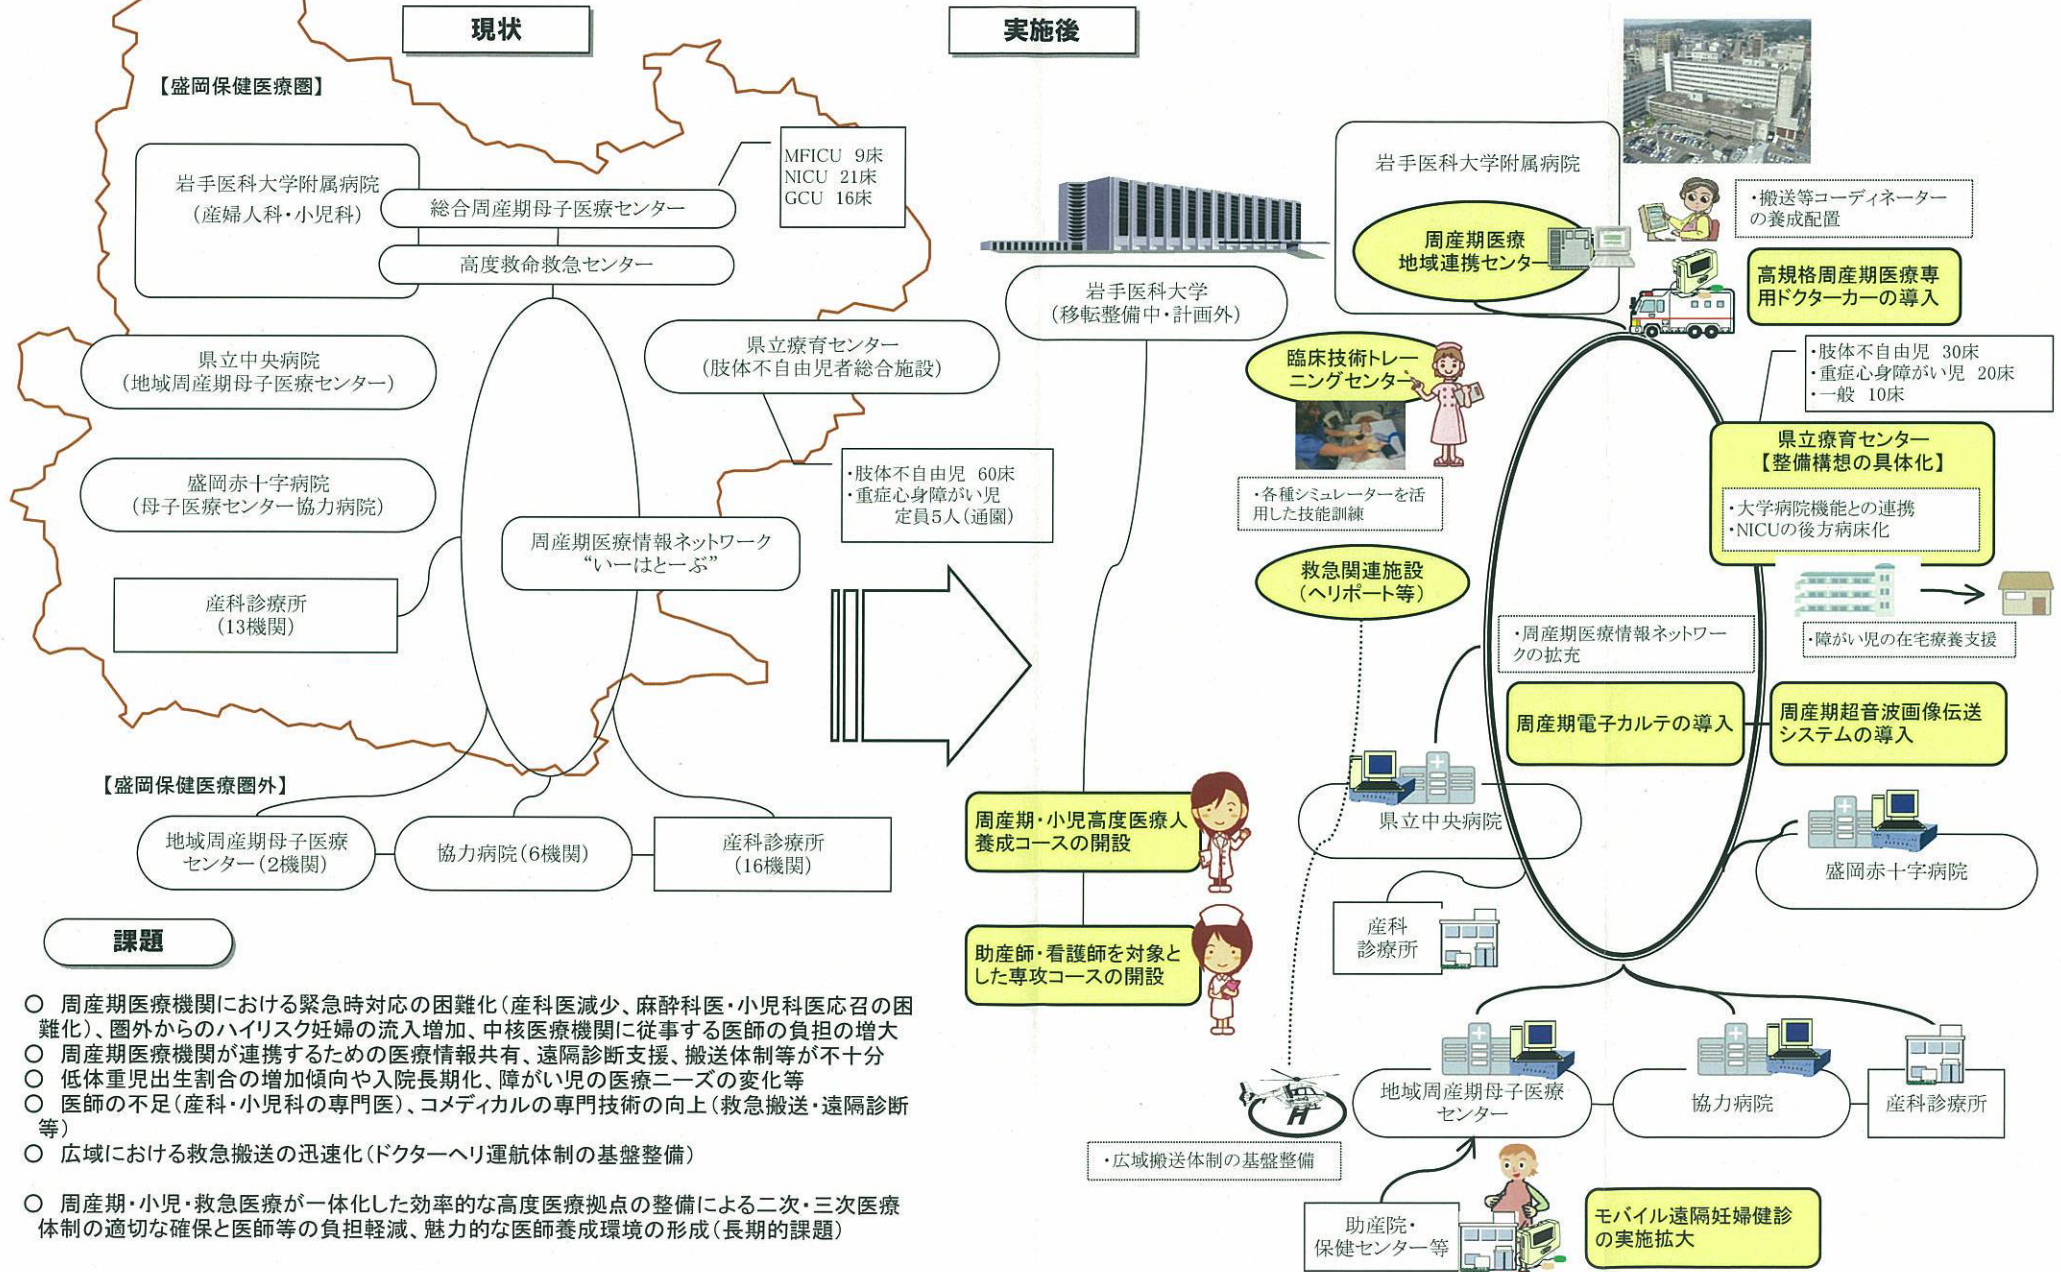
現状

【盛岡保健医療圏】

岩手医科大学附属病院
（産婦人科・小児科）

総合周産期母子医療センター

MFICU 9床
NICU 21床
GCU 16床

高度救命救急センター

県立中央病院
（地域周産期母子医療センター）

県立療育センター
（肢体不自由児者総合施設）

・肢体不自由児 60床
・重症心身障がい児 定員5人（通園）

盛岡赤十字病院
（母子医療センター協力病院）

周産期医療情報ネットワーク
"いーはとーぶ"

産科診療所
（13機関）

【盛岡保健医療圏外】

地域周産期母子医療センター（2機関）

協力病院（6機関）

産科診療所
（16機関）

課題

○ 周産期医療機関における緊急時対応の困難化（産科医減少、麻酔科医・小児科医応召の困難化）、圏外からのハイリスク妊婦の流入増加、中核医療機関に従事する医師の負担の増大
○ 周産期医療機関が連携するための医療情報共有、遠隔診断支援、搬送体制等が不十分
○ 低体重児出生割合の増加傾向や入院長期化、障がい児の医療ニーズの変化等
○ 医師の不足（産科・小児科の専門医）、コメディカルの専門技術の向上（救急搬送・遠隔診断等）
○ 広域における救急搬送の迅速化（ドクターヘリ運航体制の基盤整備）

○ 周産期・小児・救急医療が一体化した効率的な高度医療拠点の整備による二次・三次医療体制の適切な確保と医師等の負担軽減、魅力的な医師養成環境の形成（長期的課題）

実施後

岩手医科大学
（移転整備中・計画外）

岩手医科大学附属病院

周産期医療
地域連携センター

・搬送等コーディネーターの養成配置

高規格周産期医療専用ドクターカーの導入

臨床技術トレーニングセンター

・各種シミュレーターを活用した技能訓練

・肢体不自由児 30床
・重症心身障がい児 20床
・一般 10床

県立療育センター
【整備構想の具体化】

・大学病院機能との連携
・NICUの後方病床化

救急関連施設
（ヘリポート等）

・周産期医療情報ネットワークの拡充

・障がい児の在宅療養支援

周産期電子カルテの導入

周産期超音波画像伝送システムの導入

県立中央病院

周産期・小児高度医療人養成コースの開設

盛岡赤十字病院

産科
診療所

助産師・看護師を対象とした専攻コースの開設

地域周産期母子医療センター

協力病院

産科診療所

・広域搬送体制の基盤整備

助産院・
保健センター等

モバイル遠隔妊婦健診の実施拡大